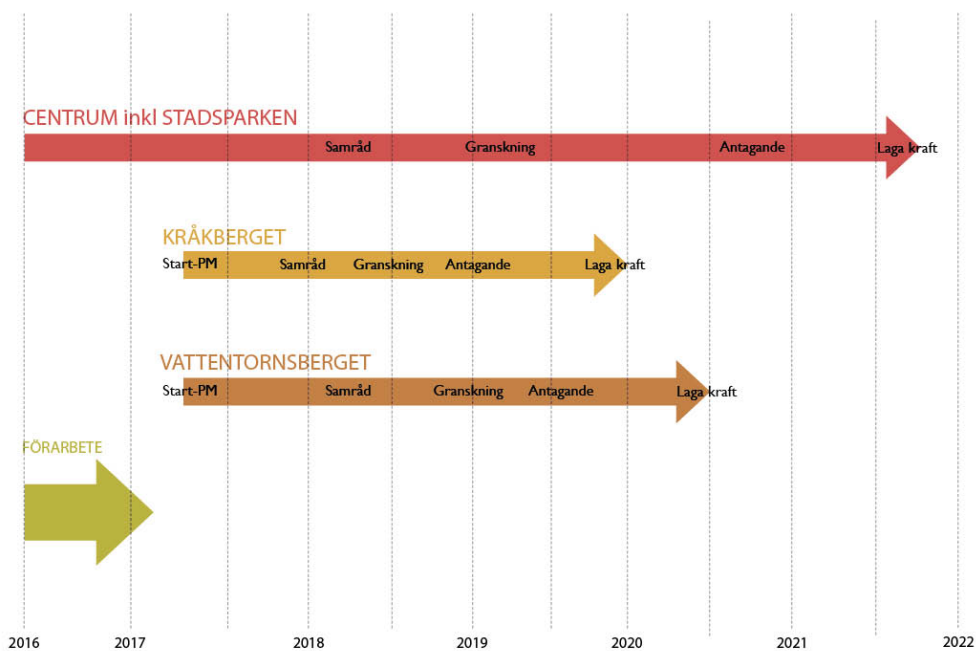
CENTRUM inkl STADSPARKEN
Samråd
Granskning
Antagande
Laga kraft

KRÅKBERGET
Start-PM
Samråd
Granskning
Antagande
Laga kraft

VATTENTORNSBERGET
Start-PM
Samråd
Granskning
Antagande
Laga kraft

FÖRARBETE

2016
2017
2018
2019
2020
2021
2022